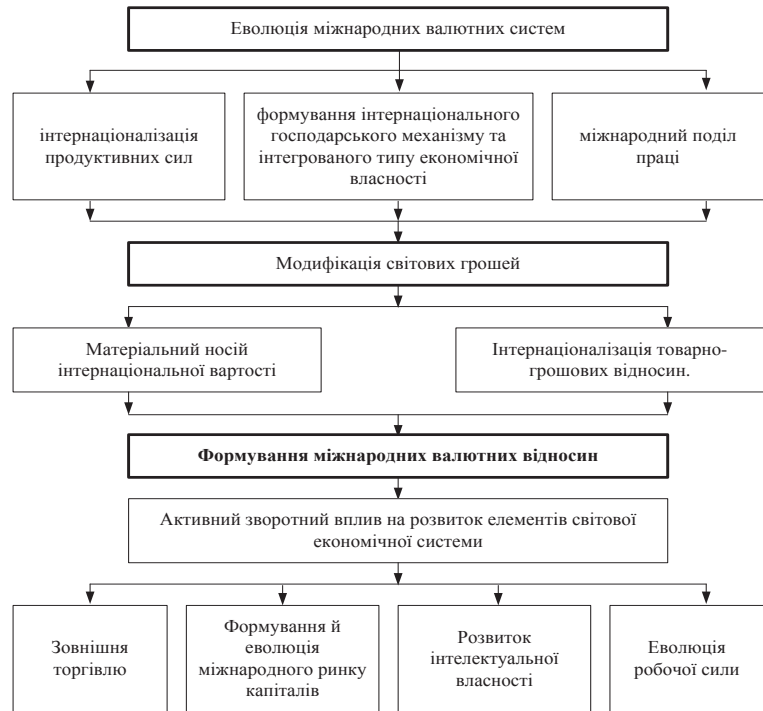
Еволюція міжнародних валютних систем

інтернаціоналізація продуктивних сил

формування інтернаціонального господарського механізму та інтегрованого типу економічної власності

міжнародний поділ праці

Модифікація світових грошей

Матеріальний носій інтернаціональної вартості

Інтернаціоналізація товарно-грошових відносин.

**Формування міжнародних валютних відносин**

Активний зворотний вплив на розвиток елементів світової економічної системи

Зовнішня торгівлю

Формування й еволюція міжнародного ринку капіталів

Розвиток інтелектуальної власності

Еволюція робочої сили